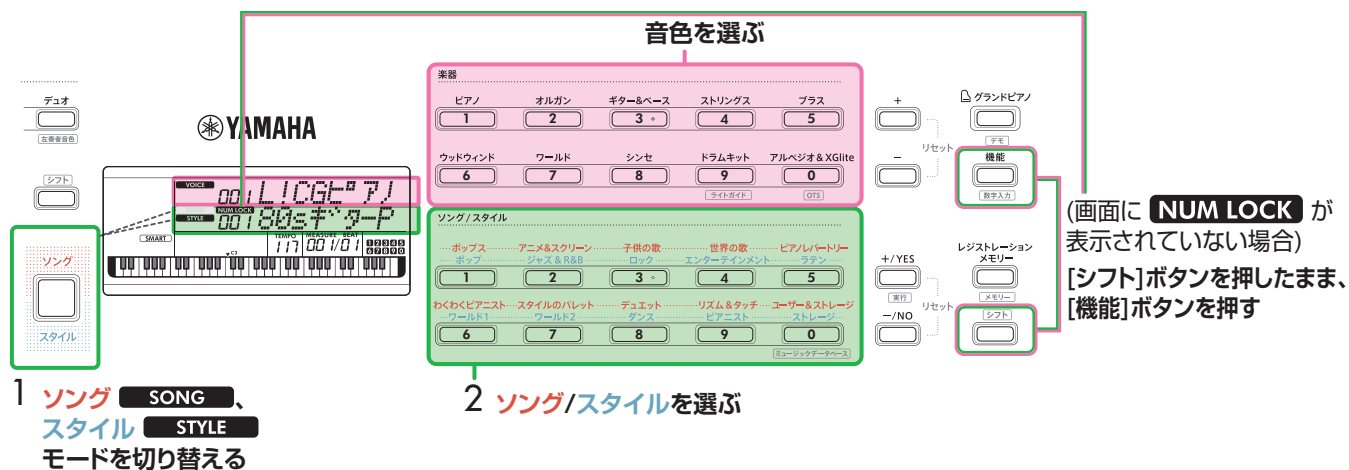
音色を選ぶ

デュオ
左奏者音色

YAMAHA

シフト

VOICE
001 L!CGtﾟ7J
NUM LOCK
STYLE
001 80sｷﾞﾀ-P

SMART
TEMPO 117 MEASURE 001 BEAT /01
C3

ソング
スタイル

楽器
ピアノ 1
オルガン 2
ギター&ベース 3
ストリングス 4
ブラス 5
ウッドウィンド 6
ワールド 7
シンセ 8
ドラムキット 9
アルペジオ & XGlite 0
ライトガイド
OTS

ソング / スタイル
ポップス / ポップ 1
アニメ&スクリーン / ジャズ & R&B 2
子供の歌 / ロック 3
世界の歌 / エンターテインメント 4
ピアノレパートリー / ラテン 5
わくわくピアニスト / ワールド1 6
スタイルのパレット / ワールド2 7
デュエット / ダンス 8
リズム & タッチ / ピアニスト 9
ユーザー&ストレージ / ストレージ 0
ミュージックデータベース

+
−
リセット

グランドピアノ
デモ
機能
数字入力

+/YES
実行
−/NO
リセット

レジストレーション メモリー
メモリー
シフト

(画面に NUM LOCK が表示されていない場合)
[シフト]ボタンを押したまま、[機能]ボタンを押す

1 ソング SONG 、スタイル STYLE モードを切り替える

2 ソング/スタイルを選ぶ